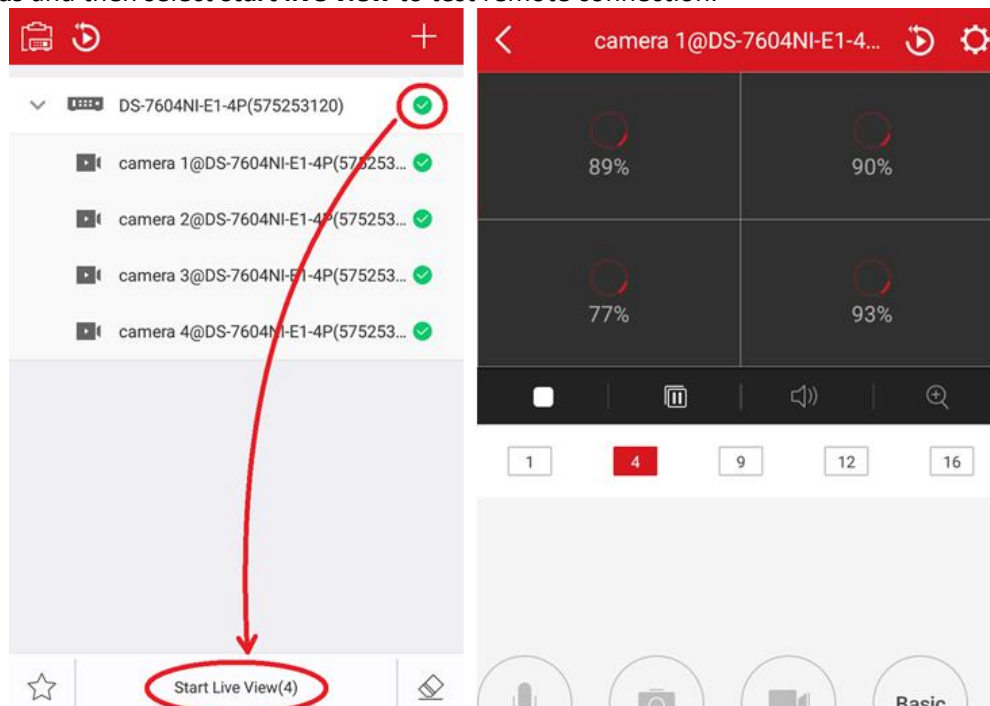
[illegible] and then select Start Live View to test remote connection.

DS-7604NI-E1-4P(575253120)

camera 1@DS-7604NI-E1-4P(575253...

camera 2@DS-7604NI-E1-4P(575253...

camera 3@DS-7604NI-E1-4P(575253...

camera 4@DS-7604NI-E1-4P(575253...

Start Live View(4)

camera 1@DS-7604NI-E1-4...

89%

90%

77%

93%

1 4 9 12 16

Basic